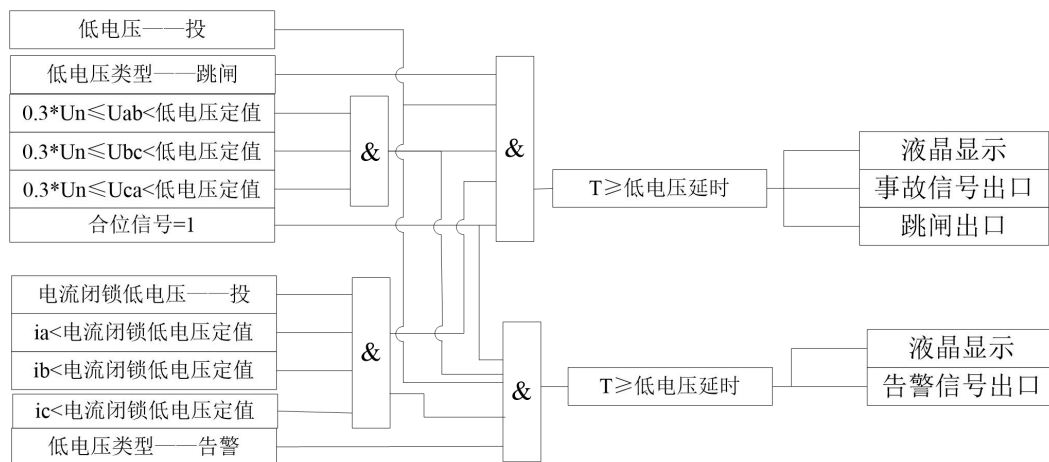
低电压——投

低电压类型——跳闸

0.3*Un≤Uab<低电压定值

0.3*Un≤Ubc<低电压定值

0.3*Un≤Uca<低电压定值

合位信号=1

&

&

T≥低电压延时

液晶显示

事故信号出口

跳闸出口

电流闭锁低电压——投

ia<电流闭锁低电压定值

ib<电流闭锁低电压定值

ic<电流闭锁低电压定值

低电压类型——告警

&

&

T≥低电压延时

液晶显示

告警信号出口